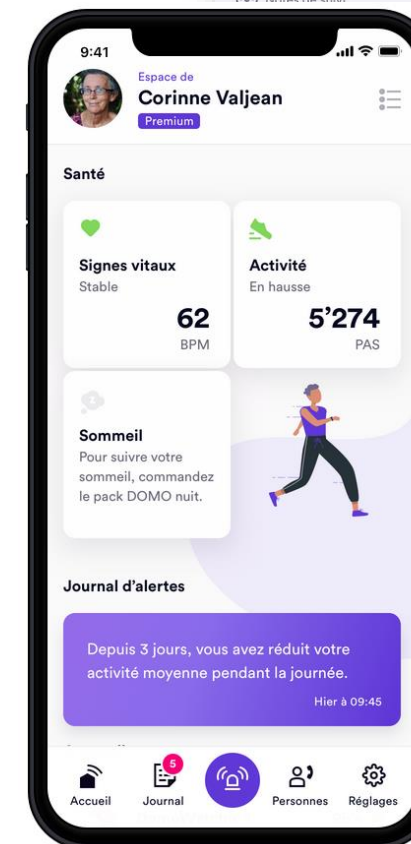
9:41

Espace de
Corinne Valjean
Premium

Santé

Signes vitaux
Stable
62
BPM

Activité
En hausse
5'274
PAS

Sommeil
Pour suivre votre sommeil, commandez le pack DOMO nuit.

Journal d'alertes

Depuis 3 jours, vous avez réduit votre activité moyenne pendant la journée.
Hier à 09:45

Accueil
5
Journal
Personnes
Réglages